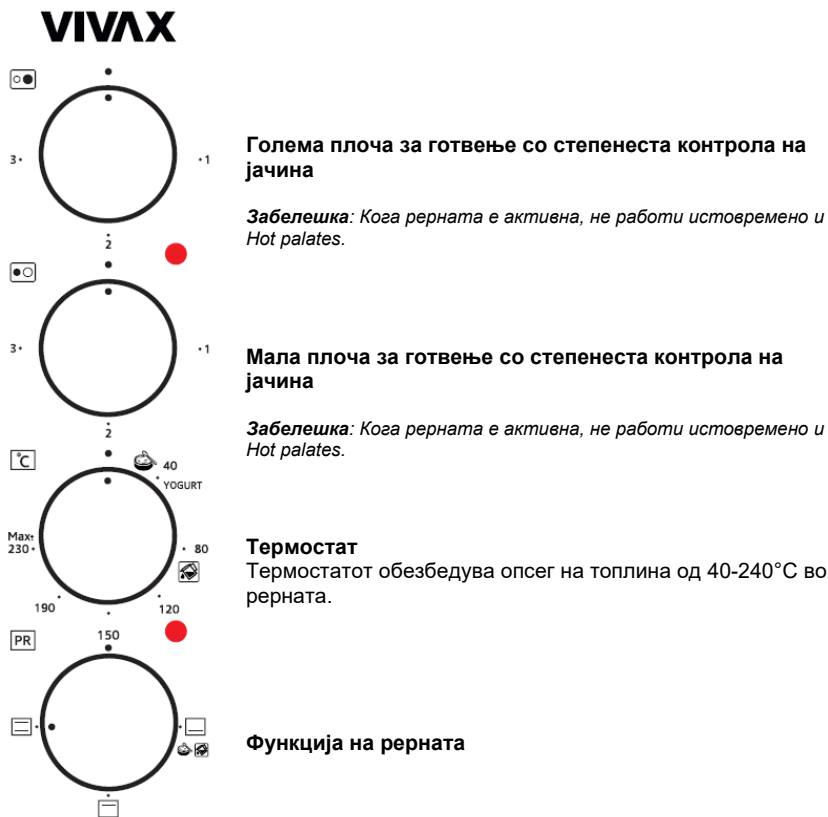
VIVAX

3
1
2

**Голема плоча за готвење со степенеста контрола на јачина**

*Забелешка: Кога рерната е активна, не работи истовремено и Hot palates.*

3
1
2

**Мала плоча за готвење со степенеста контрола на јачина**

*Забелешка: Кога рерната е активна, не работи истовремено и Hot palates.*

°C
40
YOGURT
Max
230
80
190
120
150

**Термостат**
Термостатот обезбедува опсег на топлина од 40-240°C во рерната.

PR

**Функција на рерната**